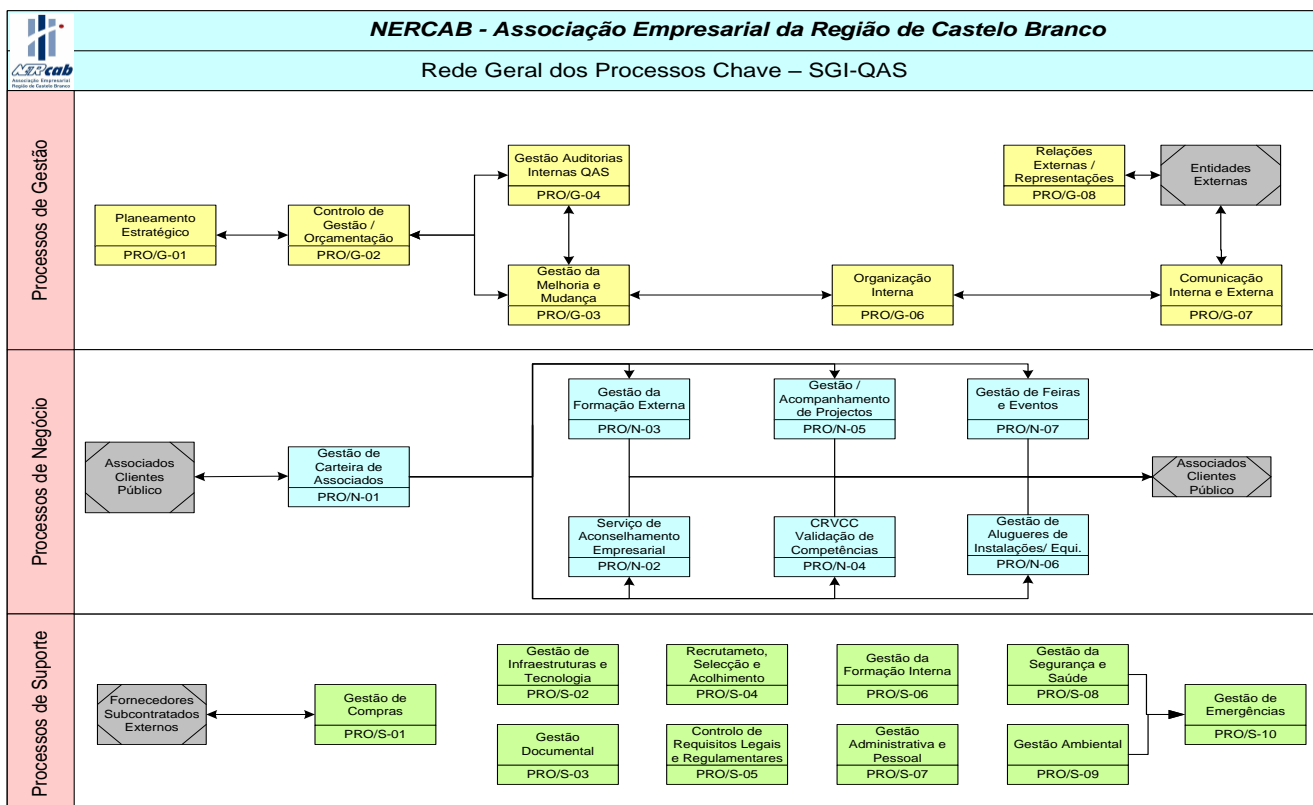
NERcab
Associação Empresarial Região de Castelo Branco

NERCAB - Associação Empresarial da Região de Castelo Branco

Rede Geral dos Processos Chave – SGI-QAS

Processos de Gestão

Planeamento Estratégico
PRO/G-01

Controlo de Gestão / Orçamentação
PRO/G-02

Gestão Auditorias Internas QAS
PRO/G-04

Gestão da Melhoria e Mudança
PRO/G-03

Organização Interna
PRO/G-06

Relações Externas / Representações
PRO/G-08

Entidades Externas

Comunicação Interna e Externa
PRO/G-07

Processos de Negócio

Associados Clientes Público

Gestão de Carteira de Associados
PRO/N-01

Gestão da Formação Externa
PRO/N-03

Gestão / Acompanhamento de Projectos
PRO/N-05

Gestão de Feiras e Eventos
PRO/N-07

Serviço de Aconselhamento Empresarial
PRO/N-02

CRVCC Validação de Competências
PRO/N-04

Gestão de Alugueres de Instalações/ Equi.
PRO/N-06

Associados Clientes Público

Processos de Suporte

Fornecedores Subcontratados Externos

Gestão de Compras
PRO/S-01

Gestão de Infraestruturas e Tecnologia
PRO/S-02

Gestão Documental
PRO/S-03

Recrutameto, Selecção e Acolhimento
PRO/S-04

Controlo de Requisitos Legais e Regulamentares
PRO/S-05

Gestão da Formação Interna
PRO/S-06

Gestão Administrativa e Pessoal
PRO/S-07

Gestão da Segurança e Saúde
PRO/S-08

Gestão Ambiental
PRO/S-09

Gestão de Emergências
PRO/S-10